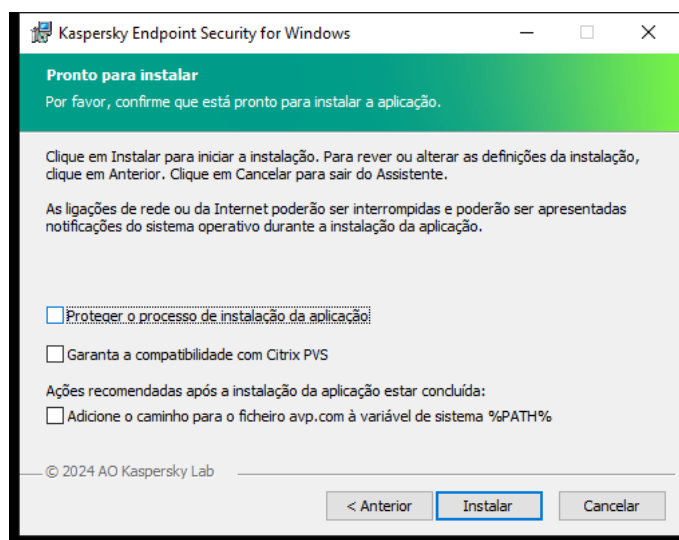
Kaspersky Endpoint Security for Windows

Pronto para instalar

Por favor, confirme que está pronto para instalar a aplicação.

Clique em Instalar para iniciar a instalação. Para rever ou alterar as definições da instalação, clique em Anterior. Clique em Cancelar para sair do Assistente.

As ligações de rede ou da Internet poderão ser interrompidas e poderão ser apresentadas notificações do sistema operativo durante a instalação da aplicação.

Proteger o processo de instalação da aplicação

Garanta a compatibilidade com Citrix PVS

Ações recomendadas após a instalação da aplicação estar concluída:

Adicione o caminho para o ficheiro avp.com à variável de sistema %PATH%

© 2024 AO Kaspersky Lab

< Anterior | Instalar | Cancelar